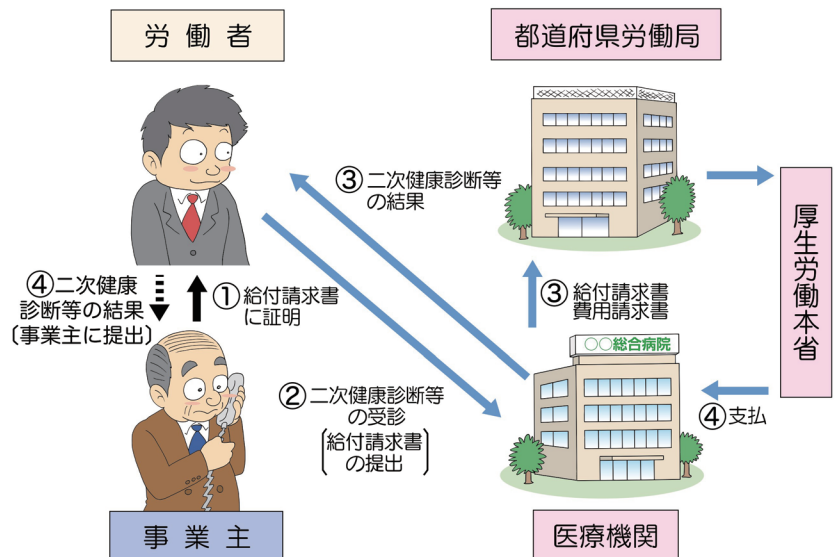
労働者

都道府県労働局

③ 二次健康診断等の結果

厚生労働本省

④二次健康診断等の結果（事業主に提出）

① 給付請求書に証明

③ 給付請求書 費用請求書

○○総合病院

② 二次健康診断等の受診（給付請求書の提出）

④ 支払

事業主

医療機関